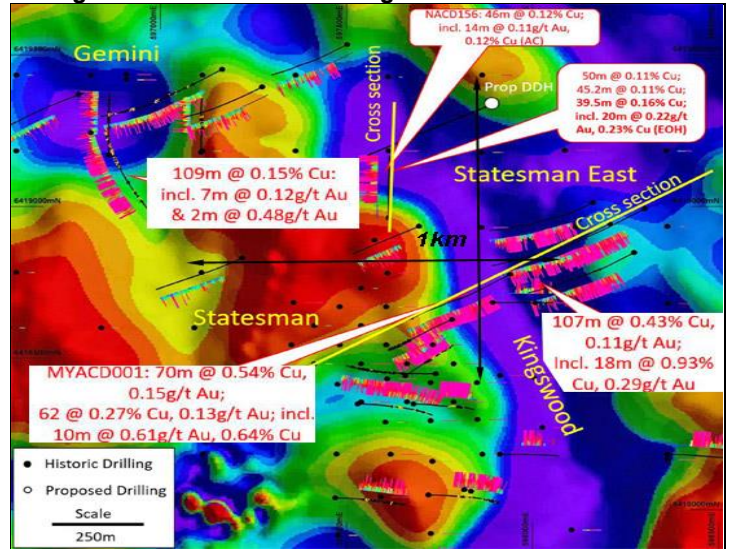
NACD156: 46m @ 0.12% Cu; incl. 14m @ 0.11g/t Au, 0.12% Cu (AC)

Gemini

Prop DDH

50m @ 0.11% Cu; 45.2m @ 0.11% Cu; 39.5m @ 0.16% Cu; incl. 20m @ 0.22g/t Au, 0.23% Cu (EOH)

Cross section

109m @ 0.15% Cu: incl. 7m @ 0.12g/t Au & 2m @ 0.48g/t Au

Statesman East

Cross section

1km

Statesman

107m @ 0.43% Cu, 0.11g/t Au; Incl. 18m @ 0.93% Cu, 0.29g/t Au

Kingswood

MYACD001: 70m @ 0.54% Cu, 0.15g/t Au; 62 @ 0.27% Cu, 0.13g/t Au; incl. 10m @ 0.61g/t Au, 0.64% Cu

Historic Drilling

Proposed Drilling

Scale

250m